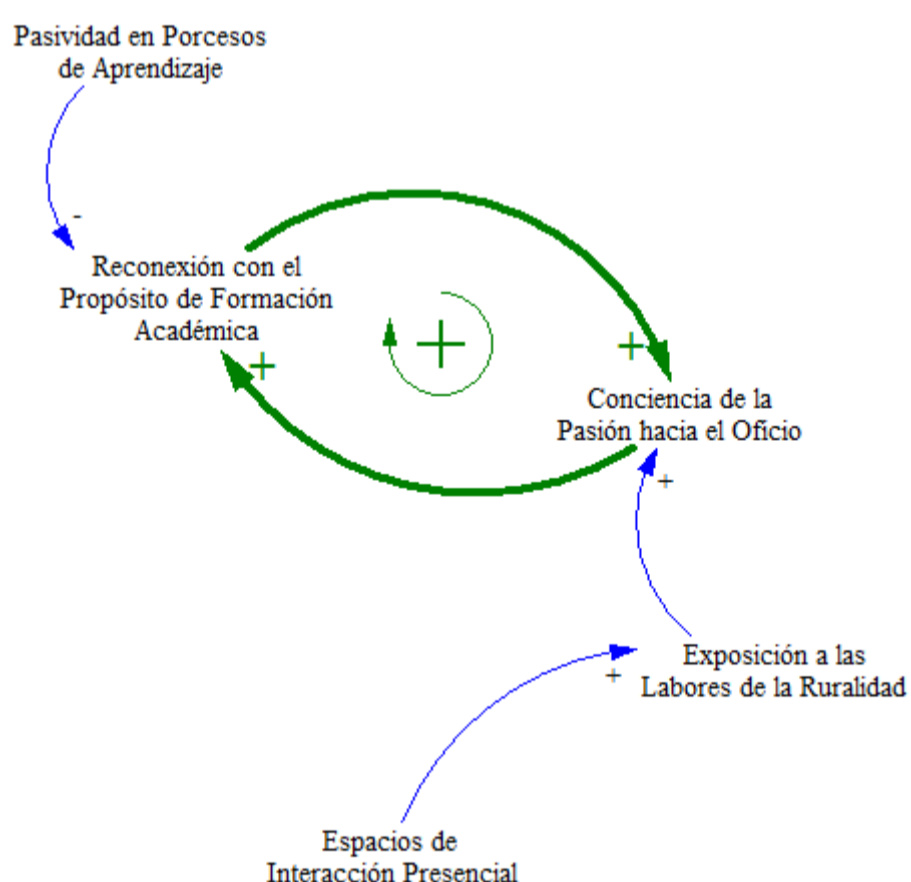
Pasividad en Porcesos de Aprendizaje

-

Reconexión con el Propósito de Formación Académica

+

+

+

Conciencia de la Pasión hacia el Oficio

+

Exposición a las Labores de la Ruralidad

+

Espacios de Interacción Presencial